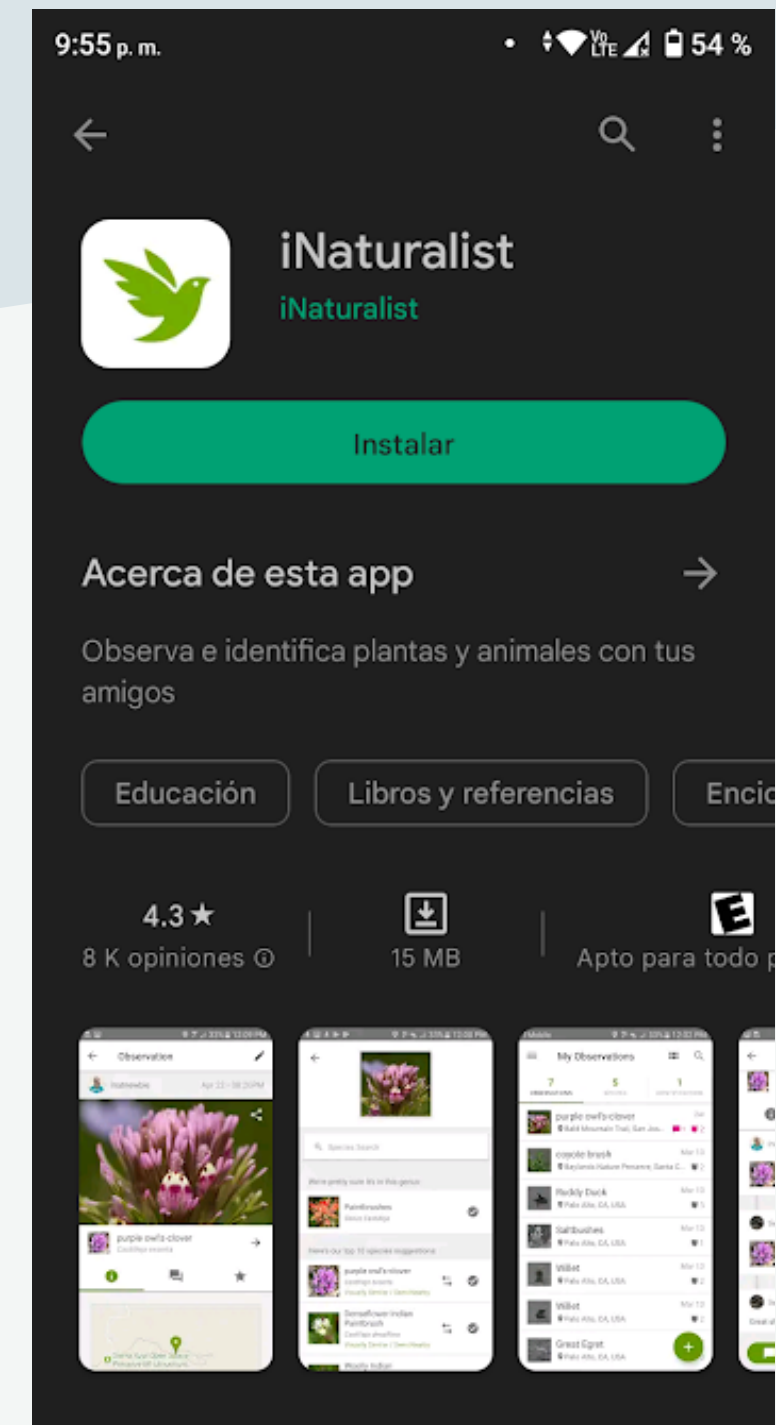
9:55 p. m.

54 %

iNaturalist

iNaturalist

Instalar

Acerca de esta app

Observa e identifica plantas y animales con tus amigos

Educación

Libros y referencias

Encic

4.3★

8 K opiniones

15 MB

E

Apto para todo p

Observation

purple owl's-clover

Species Search

Paintbrushes

purple owl's-clover

My Observations

purple owl's-clover

coyote brush

Ruddy Duck

Saltbushes

Willet

Willet

Great Egret